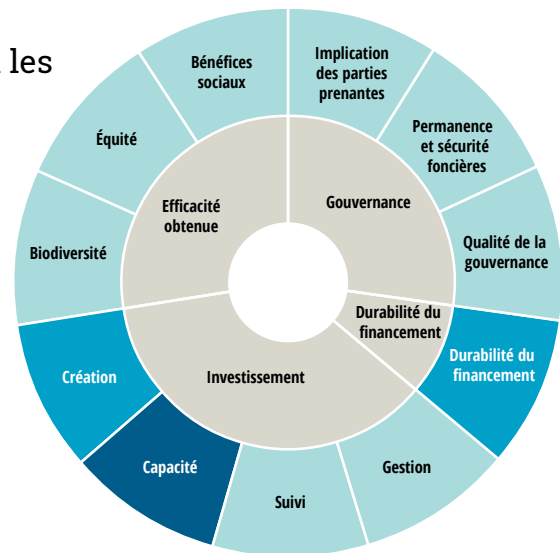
les

Bénéfices sociaux

Implication des parties prenantes

Permanence et sécurité foncières

Équité

Efficacité obtenue

Gouvernance

Qualité de la gouvernance

Biodiversité

Durabilité du financement

Durabilité du financement

Création

Investissement

Capacité

Gestion

Suivi